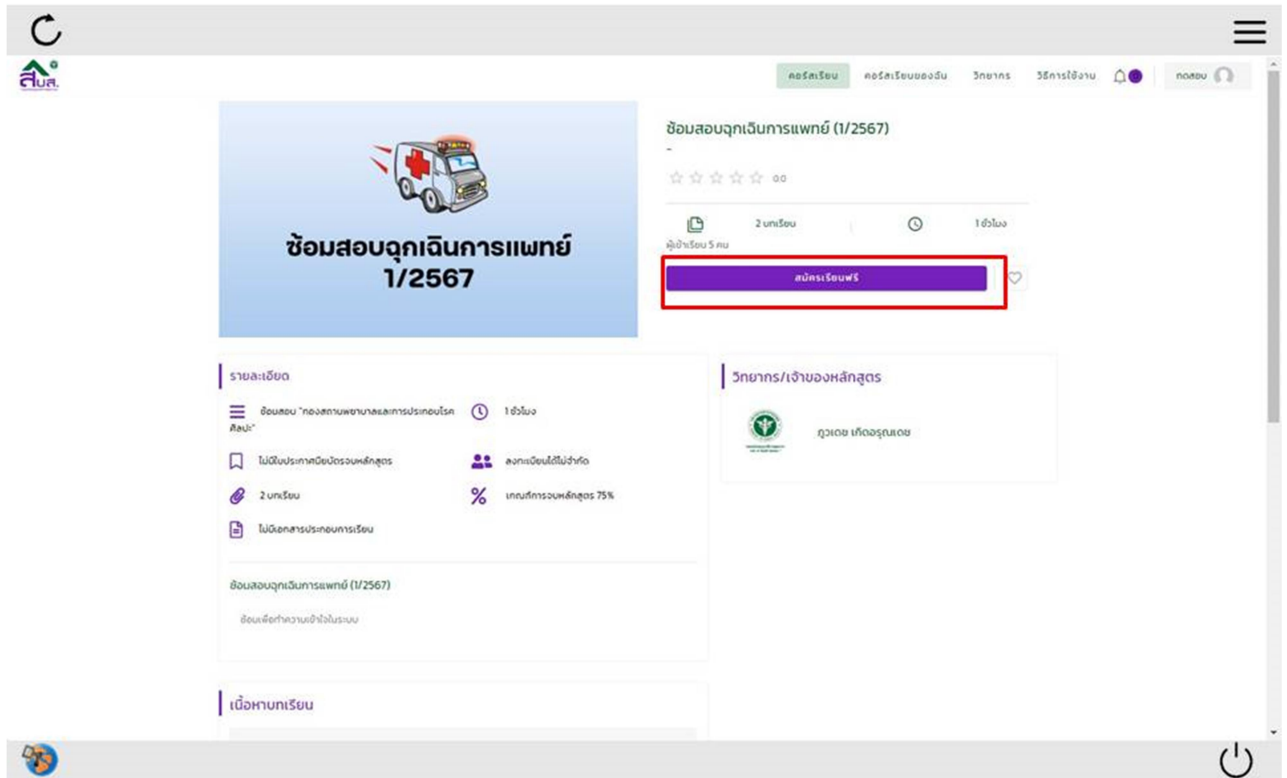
สบส.

คอร์สเรียน คอร์สเรียนของฉัน วิทยากร วิธีการใช้งาน ทดสอบ

ซ้อมสอบฉุกเฉินการแพทย์ 1/2567

ซ้อมสอบฉุกเฉินการแพทย์ (1/2567)

-

0.0

2 บทเรียน 1 ชั่วโมง

ผู้เข้าเรียน 5 คน

สมัครเรียนฟรี

รายละเอียด

ซ้อมสอบ "กองสถานพยาบาลและการประกอบโรคศิลปะ"

1 ชั่วโมง

ไม่มีใบประกาศนียบัตรจบหลักสูตร

ลงทะเบียนได้ไม่จำกัด

2 บทเรียน

เกณฑ์การจบหลักสูตร 75%

ไม่มีเอกสารประกอบการเรียน

ซ้อมสอบฉุกเฉินการแพทย์ (1/2567)

ซ้อมเพื่อทำความเข้าใจในระบบ

วิทยากร/เจ้าของหลักสูตร

ภูวเดช เกิดอรุณเดช

เนื้อหาบทเรียน